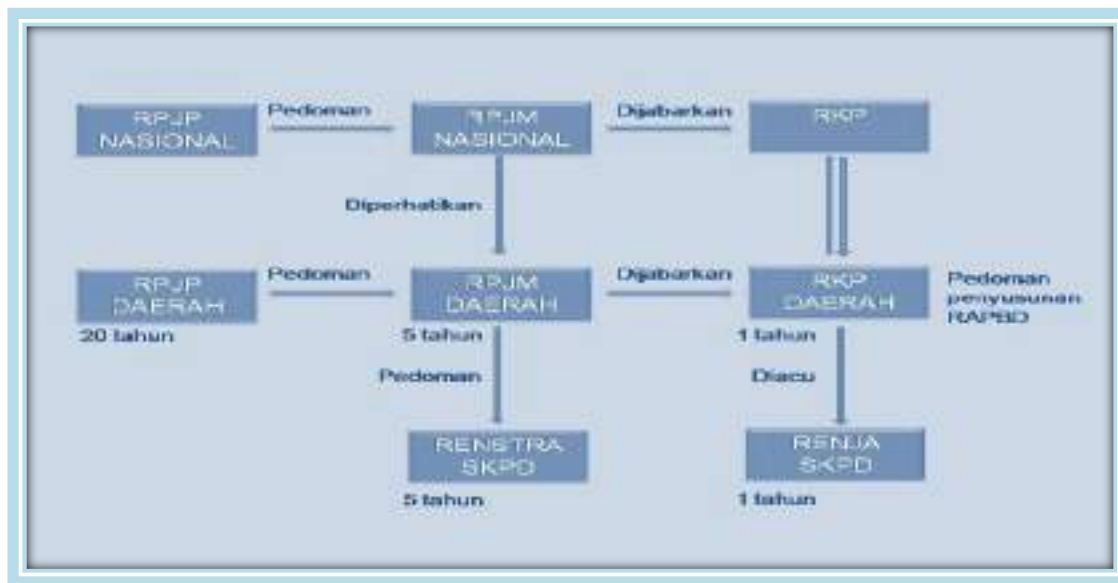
RPJP NASIONAL

Pedoman

RPJM NASIONAL

Dijabarkan

RKP

Diperhatikan

RPJP DAERAH

20 tahun

Pedoman

RPJM DAERAH

5 tahun

Dijabarkan

RKP DAERAH

1 tahun

Pedoman penyusunan RAPBD

Pedoman

Diacu

RENSTRA SKPD

5 tahun

RENJA SKPD

1 tahun